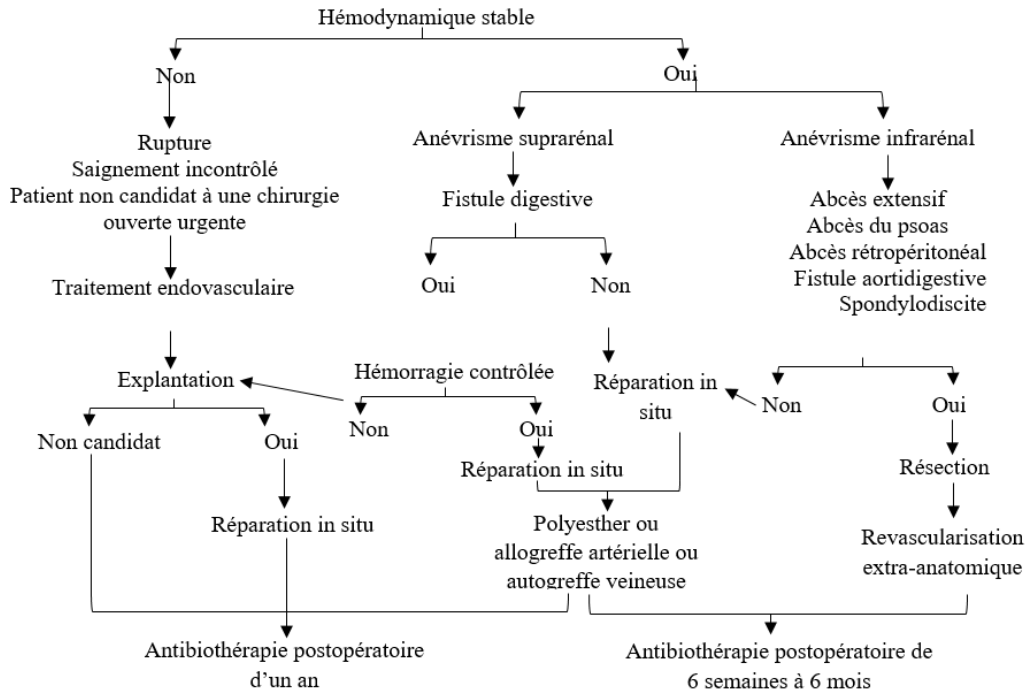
Hémodynamique stable

Non

Oui

Rupture
Saignement incontrôlé
Patient non candidat à une chirurgie ouverte urgente

Traitement endovasculaire

Anévrisme suprarénal

Fistule digestive

Oui

Non

Anévrisme infrarénal

Abcès extensif
Abcès du psoas
Abcès rétropéritonéal
Fistule aortidigestive
Spondylodiscite

Explantation

Hémorragie contrôlée

Non candidat

Oui

Non

Oui

Réparation in situ

Réparation in situ

Non

Oui

Résection

Réparation in situ

Polyesther ou allogreffe artérielle ou autogreffe veineuse

Revascularisation extra-anatomique

Antibiothérapie postopératoire d'un an

Antibiothérapie postopératoire de 6 semaines à 6 mois